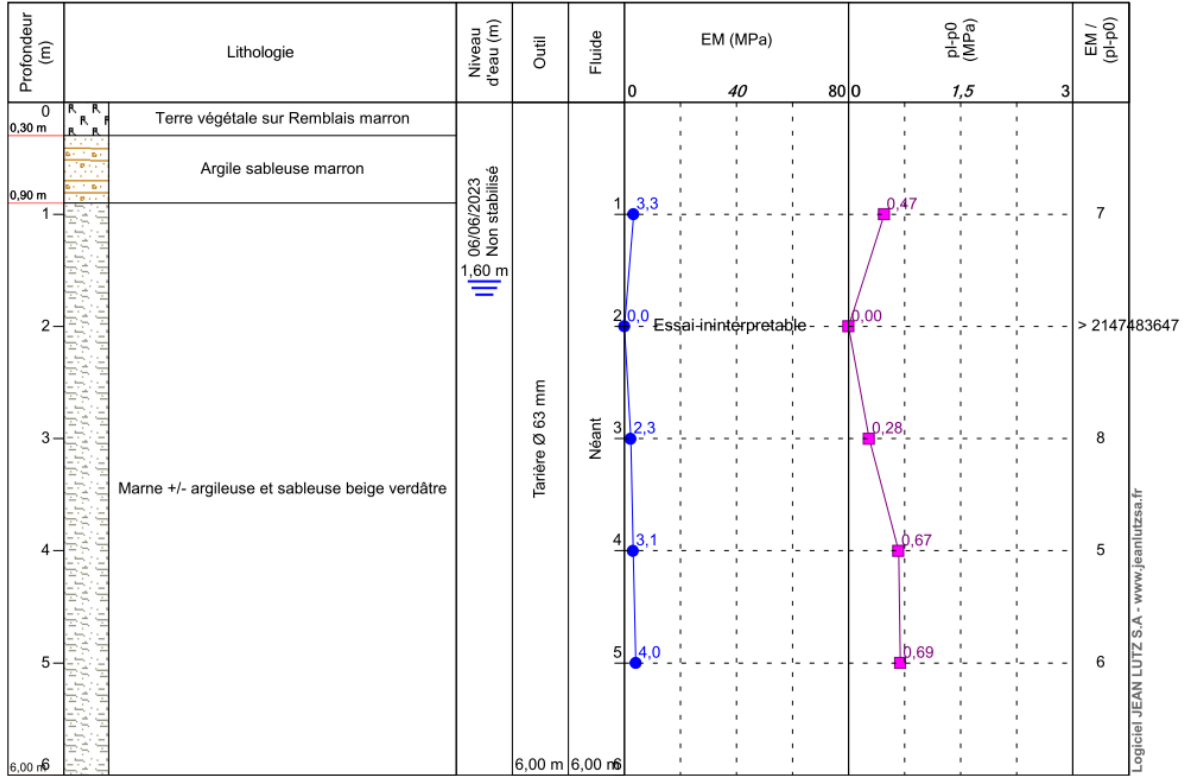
| Profondeur (m) | Lithologie | Niveau d'eau (m) | Outil | Fluide | EM (MPa) 0 40 80 | pl-p0 (MPa) 0 1,5 3 | EM / (pl-p0) |
|---|---|---|---|---|---|---|---|
| 0 / 0,30 m | Terre végétale sur Remblais marron | | | | | | |
| 0,90 m | Argile sableuse marron | | | | | | |
| 1 | | 06/06/2023 Non stabilisé 1,60 m | | | 1 3,3 | 0,47 | 7 |
| 2 | | | | | 2 0,0 Essai ininterpretable | 0,00 | > 2147483647 |
| 3 | Marne +/- argileuse et sableuse beige verdâtre | | Tarière Ø 63 mm | Néant | 3 2,3 | 0,28 | 8 |
| 4 | | | | | 4 3,1 | 0,67 | 5 |
| 5 | | | | | 5 4,0 | 0,69 | 6 |
| 6,00 m 6 | | | 6,00 m | 6,00 m 6 | | | |

Logiciel JEAN LUTZ S.A - www.jeanlutzsa.fr